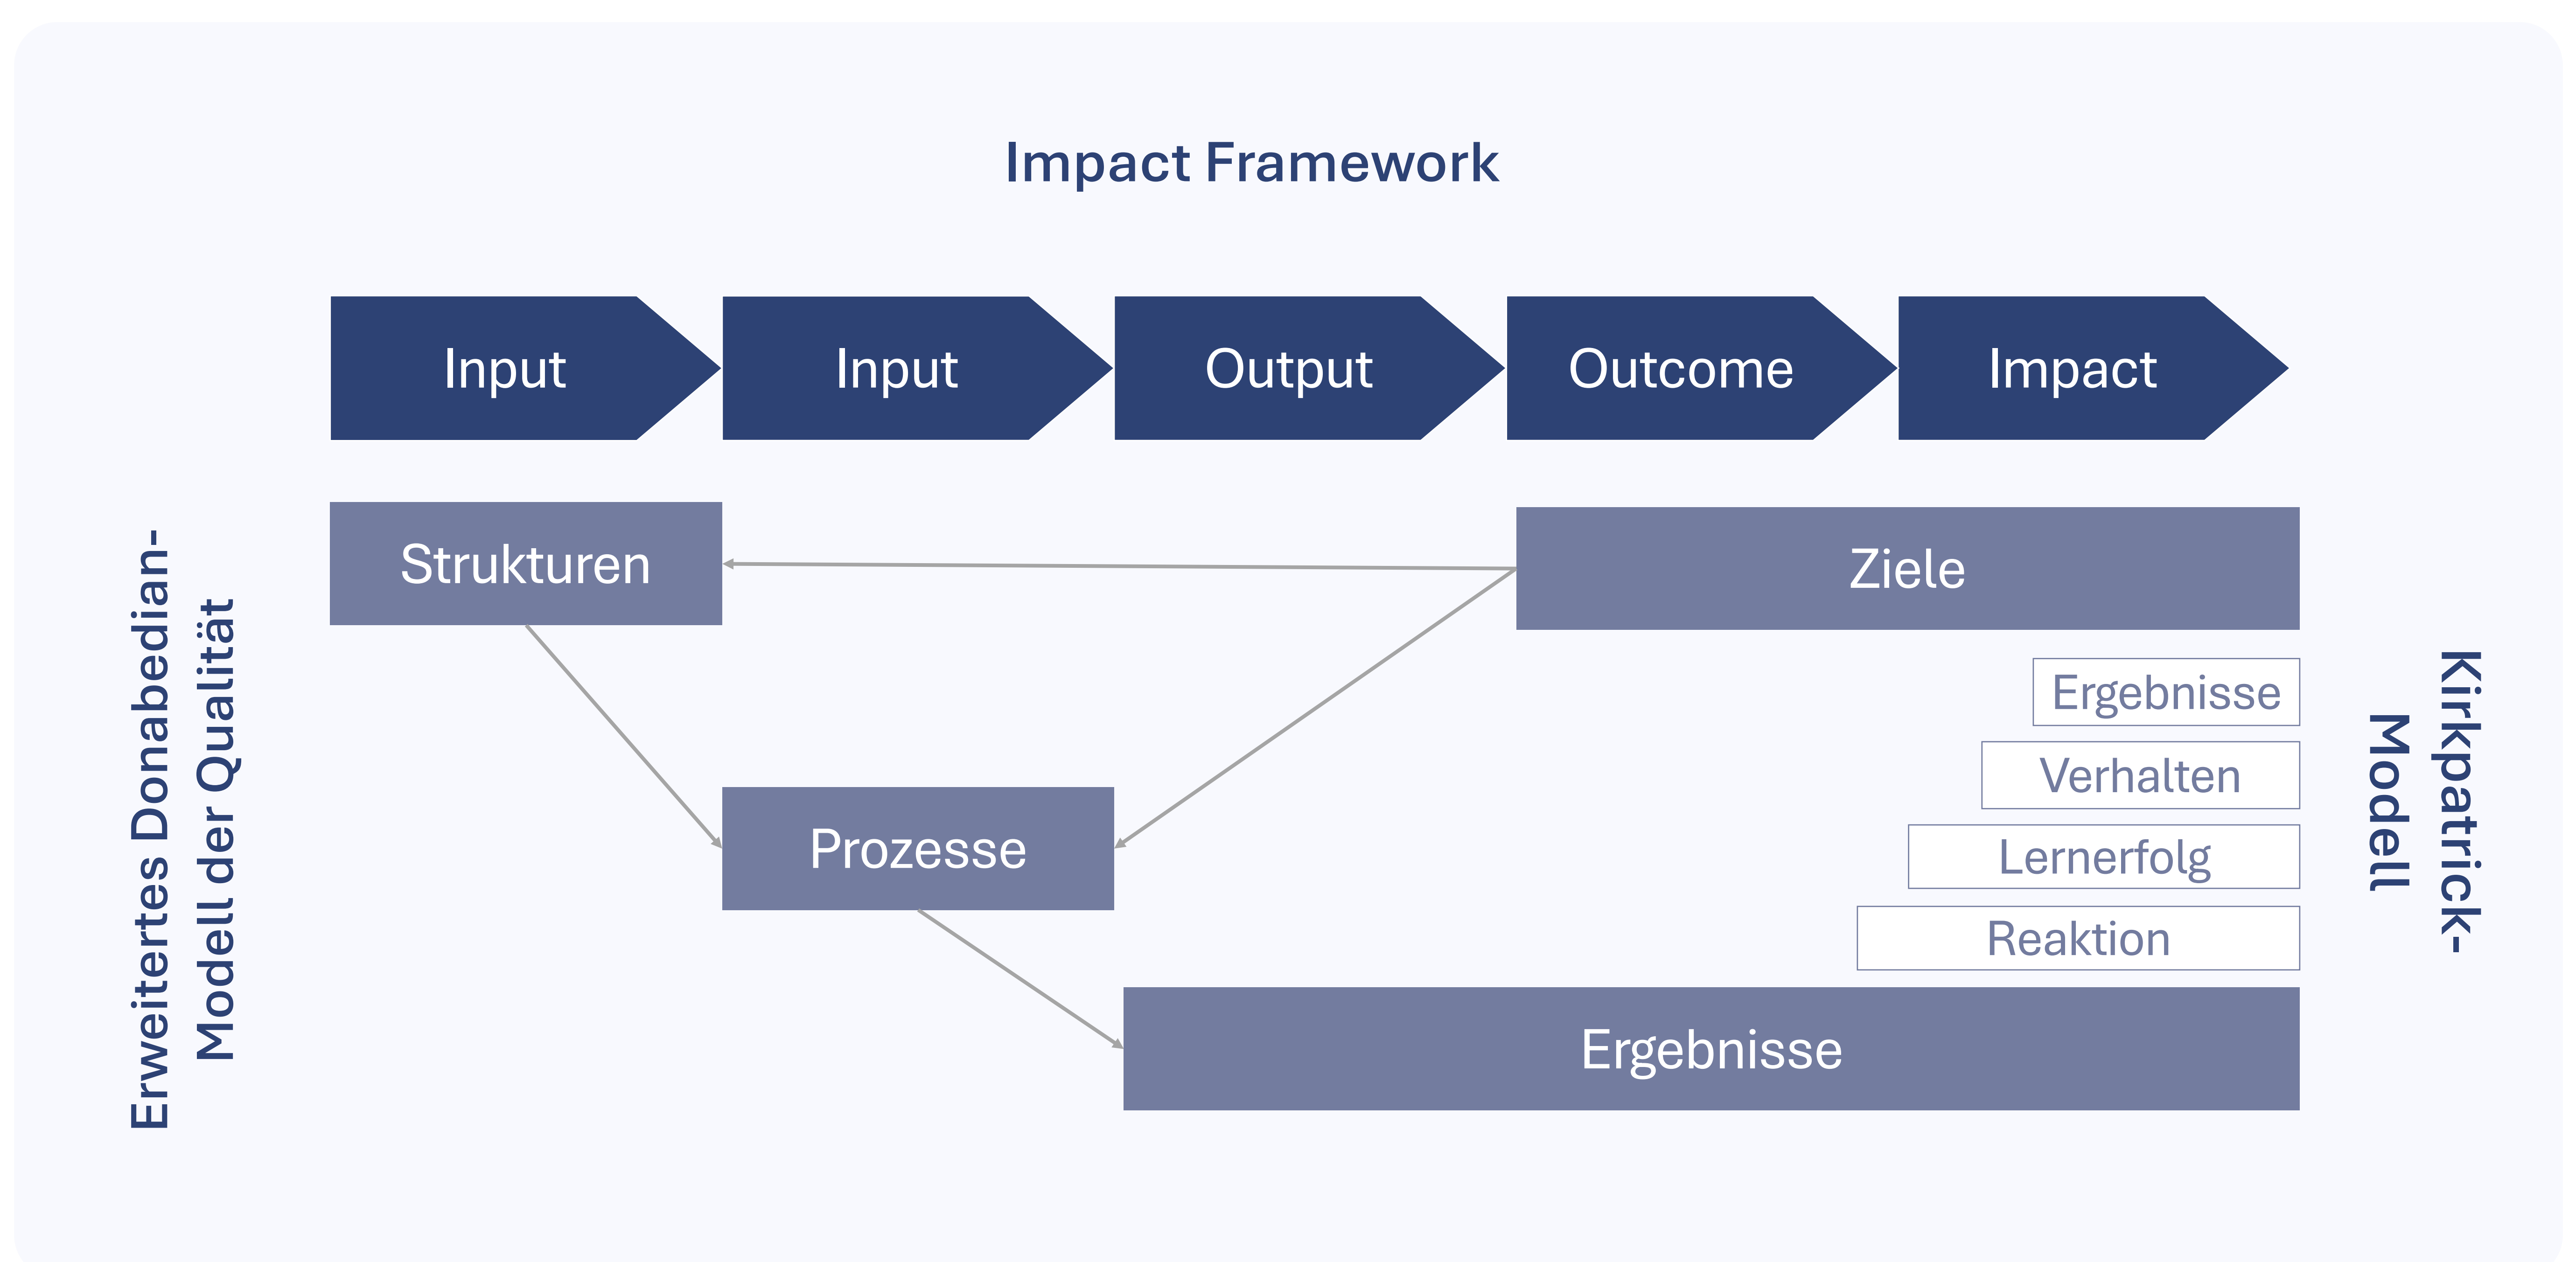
Impact Framework

Input

Input

Output

Outcome

Impact

Erweitertes Donabedian-Modell der Qualität

Strukturen

Ziele

Prozesse

Ergebnisse

Ergebnisse

Verhalten

Lernerfolg

Reaktion

Kirkpatrick-Modell